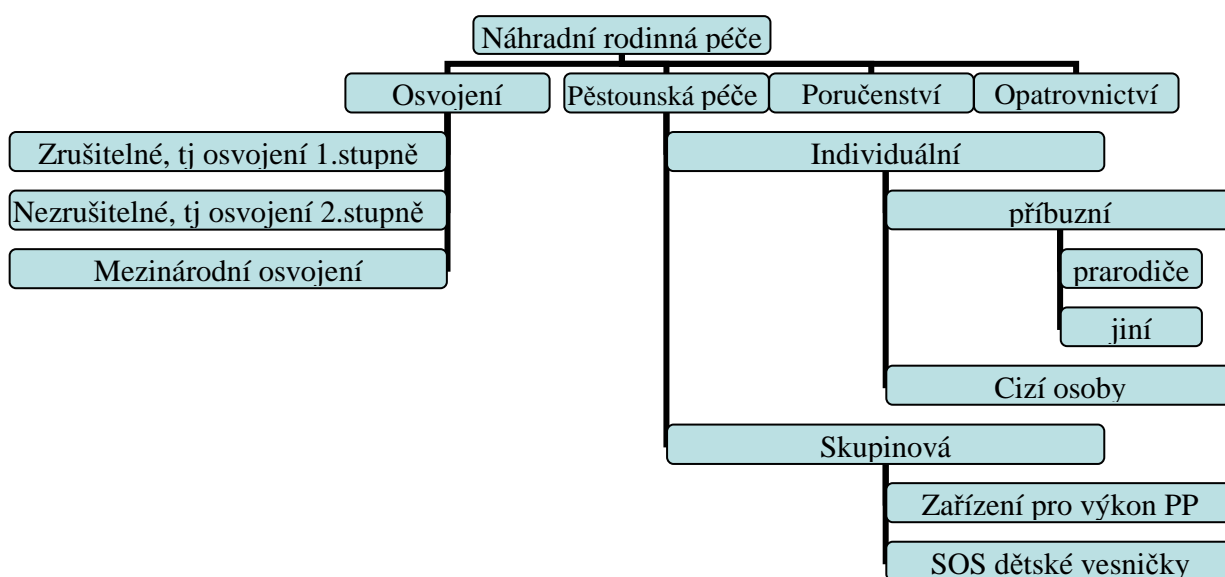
Náhradní rodinná péče

Osvojení

Zrušitelné, tj osvojení 1.stupně

Nezrušitelné, tj osvojení 2.stupně

Mezinárodní osvojení

Pěstounská péče

Individuální

příbuzní

prarodiče

jiní

Cizí osoby

Skupinová

Zařízení pro výkon PP

SOS dětské vesničky

Poručenství

Opatrovnictví